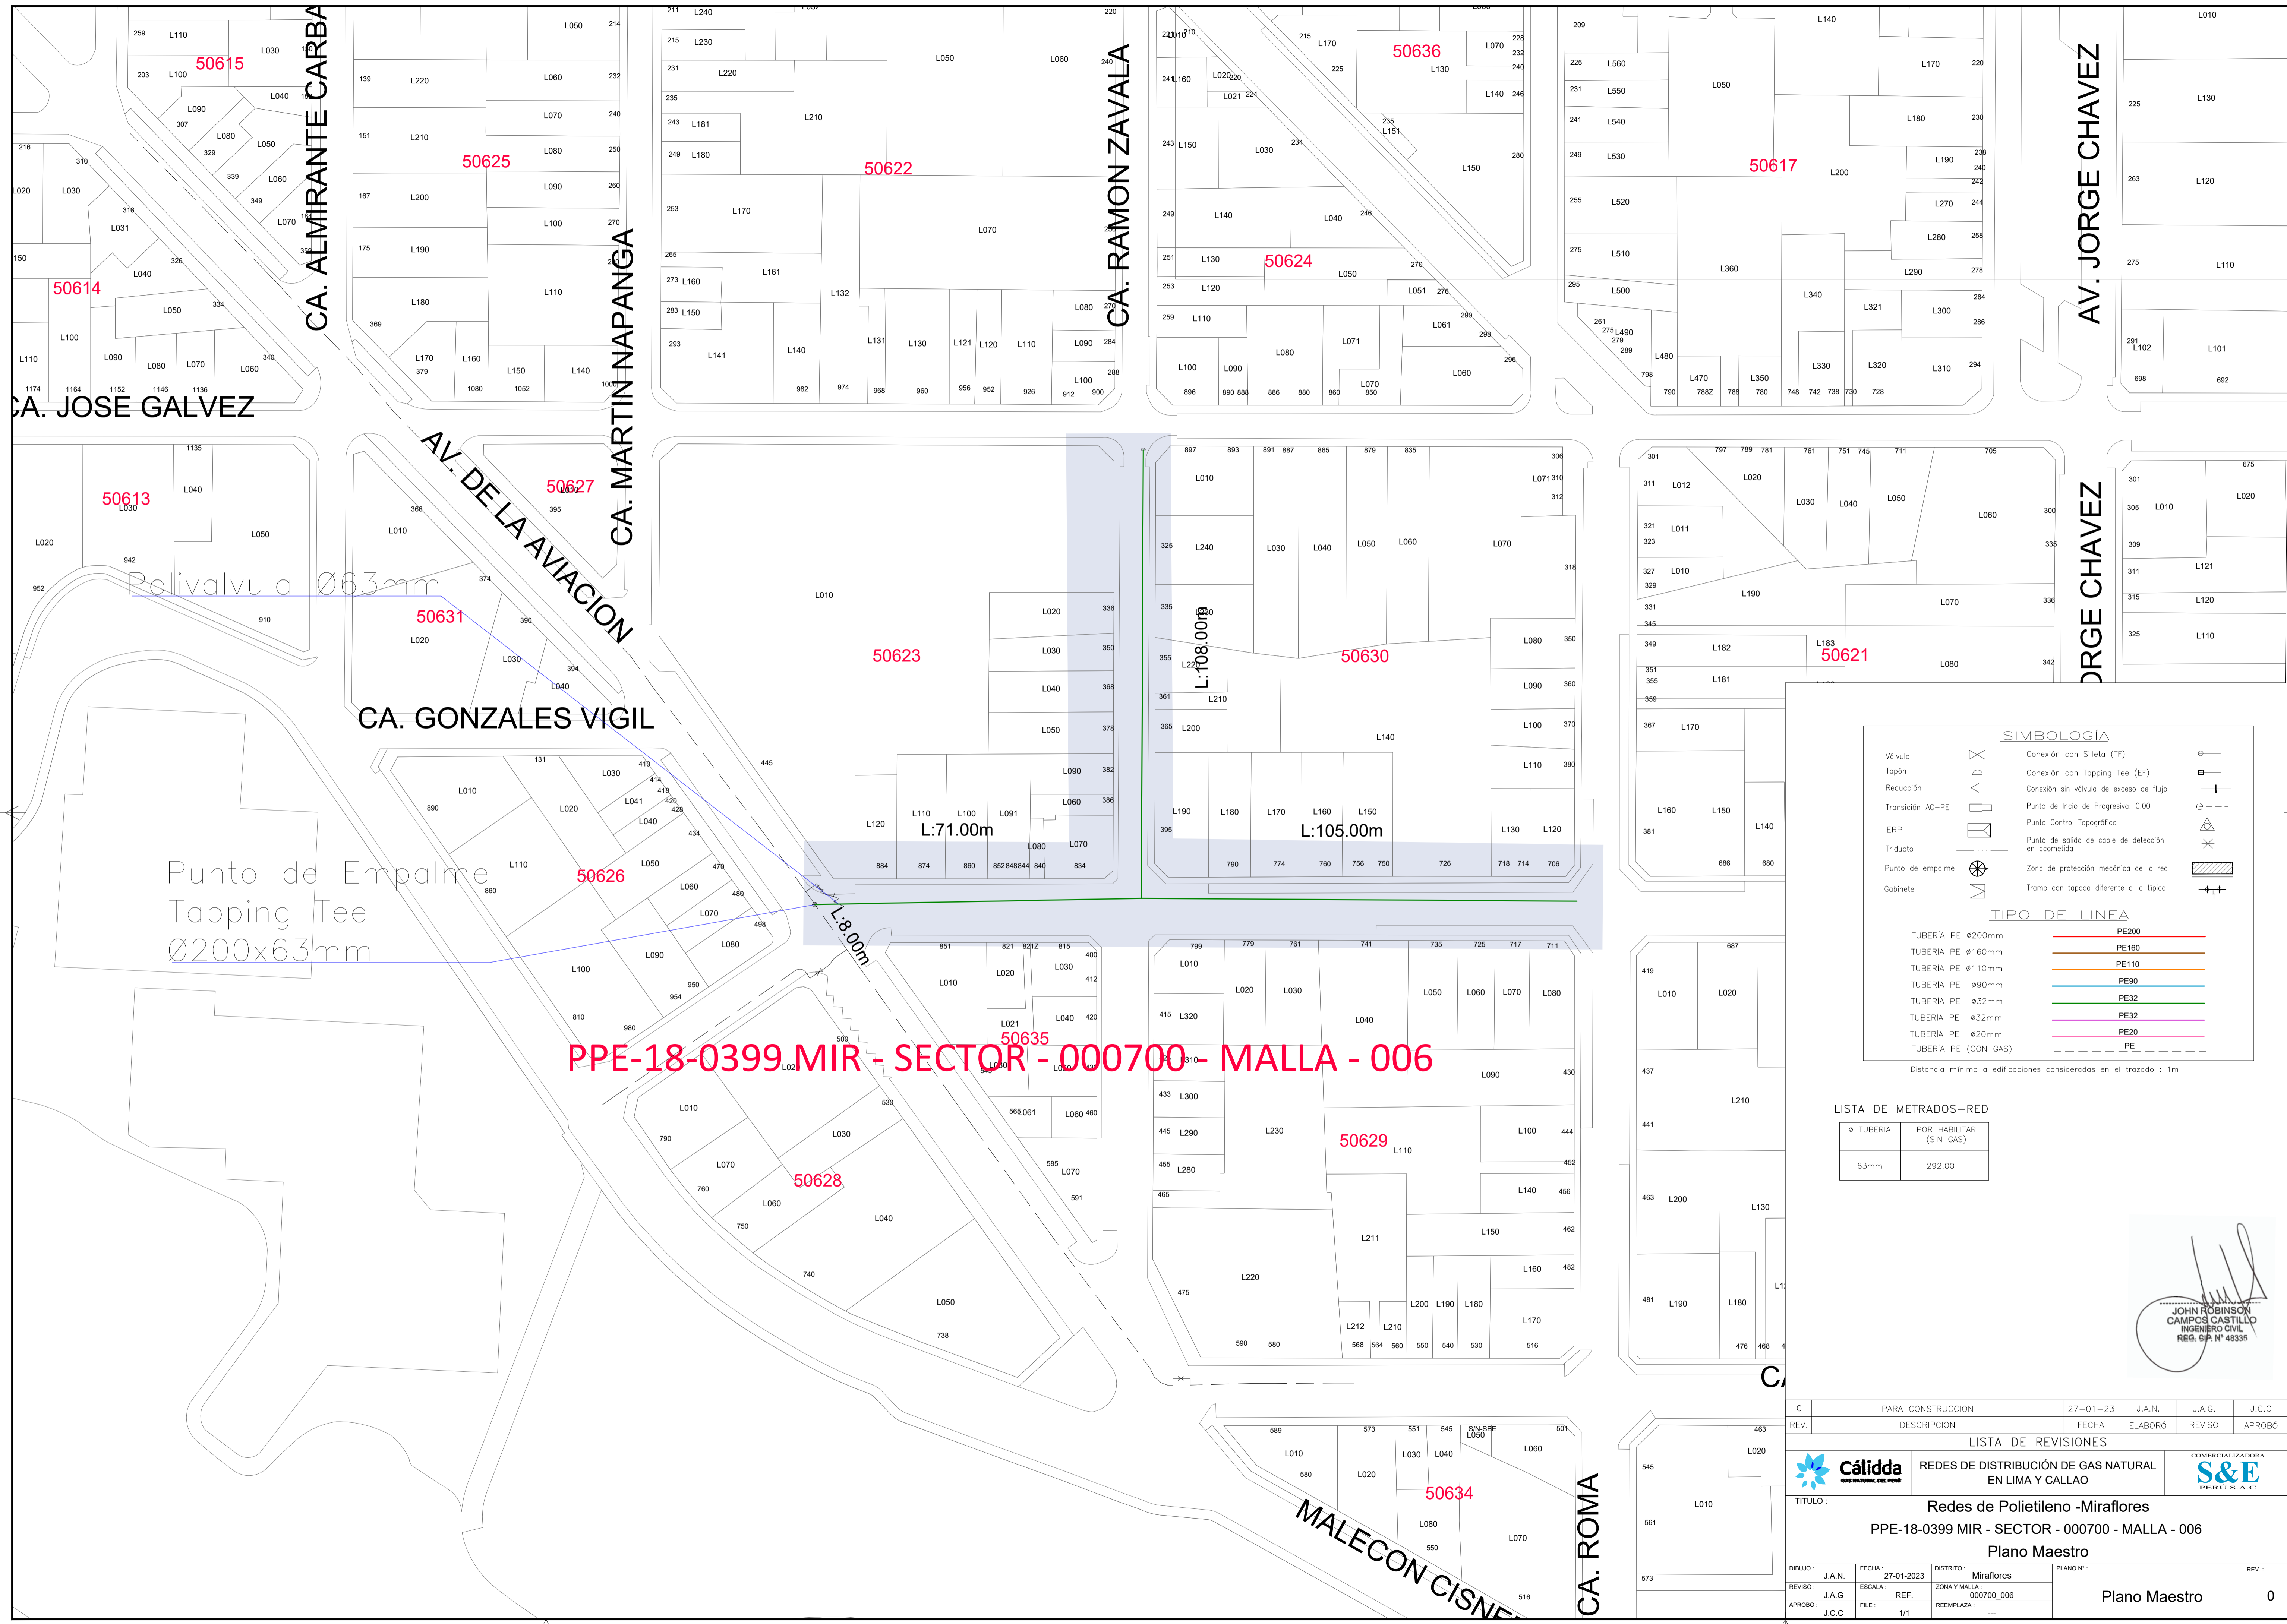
CA. JOSE GALVEZ
CA. ALMIRANTE CARBA
CA. MARTIN NAPANGA
CA. RAMON ZAVALA
AV. JORGE CHAVEZ
AV. DE LA AVIACION
CA. GONZALES VIGIL
ORGE CHAVEZ
MALECON CISNE
CA. ROMA

50615 50625 50622 50636 50617 50614 50624 50613 50627 50631 50623 50630 50621 50626 50635 50629 50628 50634

Polivalvula Ø63mm
Punto de Empalme Tapping Tee Ø200x63mm

L:108.00m
L:71.00m
L:105.00m
L:8.00m

PPE-18-0399 MIR - SECTOR - 000700 - MALLA - 006

SIMBOLOGÍA
Válvula
Tapón
Reducción
Transición AC-PE
ERP
Triducto
Punto de empalme
Gabinete
Conexión con Silleta (TF)
Conexión con Tapping Tee (EF)
Conexión sin válvula de exceso de flujo
Punto de Incio de Progresiva: 0.00
Punto Control Topográfico
Punto de salida de cable de detección en acometida
Zona de protección mecánica de la red
Tramo con tapada diferente a la típica

TIPO DE LINEA
| TUBERIA PE ø200mm | PE200 |
|---|---|
| TUBERIA PE ø160mm | PE160 |
| TUBERIA PE ø110mm | PE110 |
| TUBERIA PE ø90mm | PE90 |
| TUBERIA PE ø32mm | PE32 |
| TUBERIA PE ø32mm | PE32 |
| TUBERIA PE ø20mm | PE20 |
| TUBERIA PE (CON GAS) | PE |

Distancia mínima a edificaciones consideradas en el trazado : 1m

LISTA DE METRADOS-RED
| ø TUBERIA | POR HABILITAR (SIN GAS) |
|---|---|
| 63mm | 292.00 |

JOHN ROBINSON CAMPOS CASTILLO INGENIERO CIVIL REG. CIP. N° 48335

| 0 | PARA CONSTRUCCION | 27-01-23 | J.A.N. | J.A.G. | J.C.C |
|---|---|---|---|---|---|
| REV. | DESCRIPCION | FECHA | ELABORÓ | REVISO | APROBÓ |

LISTA DE REVISIONES
Cálidda GAS NATURAL DEL PERÚ
REDES DE DISTRIBUCIÓN DE GAS NATURAL EN LIMA Y CALLAO
COMERCIALIZADORA S&E PERÚ S.A.C
TITULO :
Redes de Polietileno -Miraflores
PPE-18-0399 MIR - SECTOR - 000700 - MALLA - 006
Plano Maestro
DIBUJO : J.A.N. FECHA : 27-01-2023 DISTRITO : Miraflores PLANO N° : REV. :
REVISO : J.A.G ESCALA : REF. ZONA Y MALLA : 000700_006 Plano Maestro 0
APROBO : J.C.C FILE : 1/1 REEMPLAZA : ---